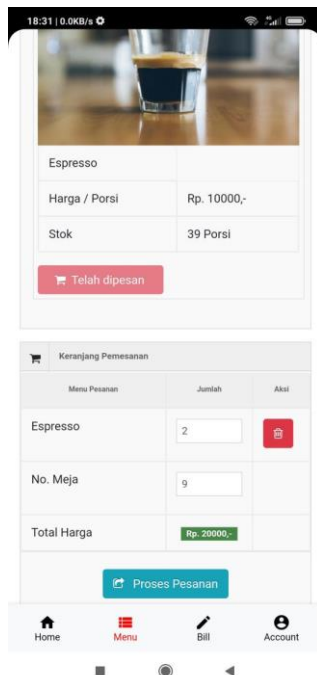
18:31 | 0.0KB/s

| Espresso | |
|---|---|
| Harga / Porsi | Rp. 10000,- |
| Stok | 39 Porsi |

Telah dipesan

Keranjang Pemesanan

| Menu Pesanan | Jumlah | Aksi |
|---|---|---|
| Espresso | 2 | |
| No. Meja | 9 | |
| Total Harga | Rp. 20000,- | |

Proses Pesanan

Home
Menu
Bill
Account